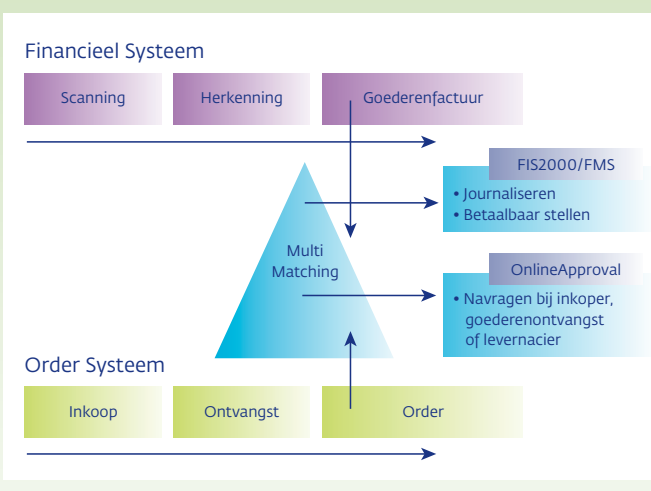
Financieel Systeem

Scanning

Herkenning

Goederenfactuur

FIS2000/FMS

• Journaliseren
• Betaalbaar stellen

Multi Matching

OnlineApproval

• Navragen bij inkoper, goederenontvangst of levernacier

Order Systeem

Inkoop

Ontvangst

Order